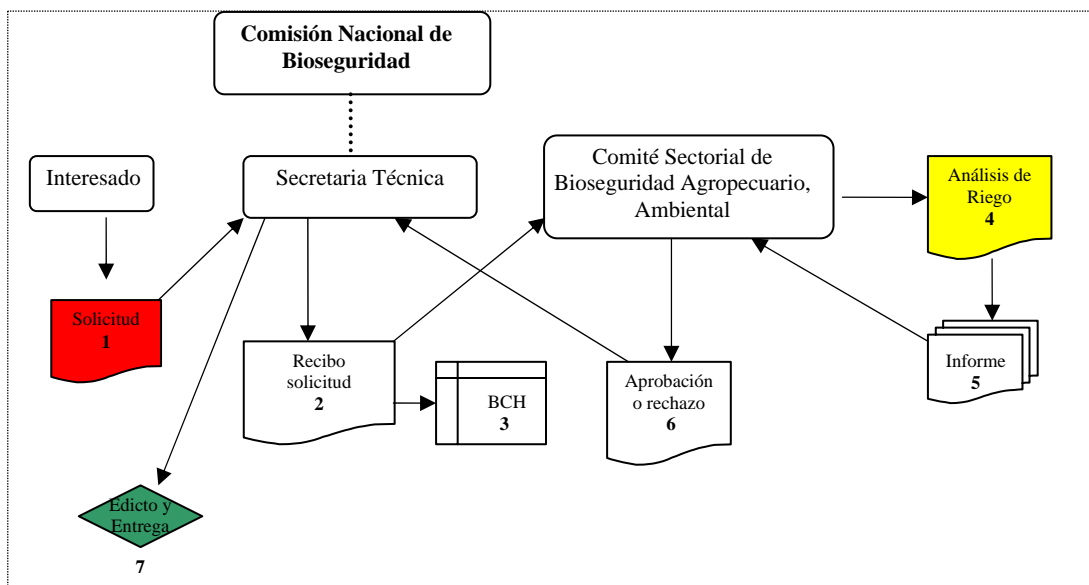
Comisión Nacional de Bioseguridad

Interesado

Secretaria Técnica

Comité Sectorial de Bioseguridad Agropecuario, Ambiental

Análisis de Riego
4

Solicitud
1

Recibo solicitud
2

BCH
3

Aprobación o rechazo
6

Informe
5

Edicto y Entrega
7